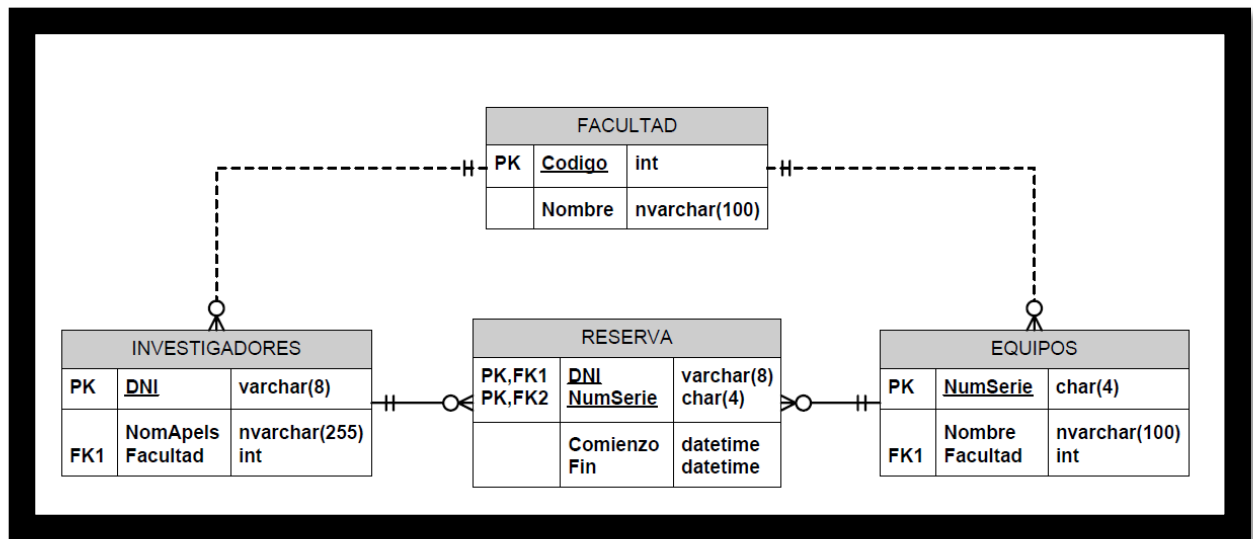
FACULTAD

| PK | Codigo | int |
|---|---|---|
| | Nombre | nvarchar(100) |

INVESTIGADORES

| PK | DNI | varchar(8) |
|---|---|---|
| FK1 | NomApels Facultad | nvarchar(255) int |

RESERVA

| PK,FK1 PK,FK2 | DNI NumSerie | varchar(8) char(4) |
|---|---|---|
| | Comienzo Fin | datetime datetime |

EQUIPOS

| PK | NumSerie | char(4) |
|---|---|---|
| FK1 | Nombre Facultad | nvarchar(100) int |